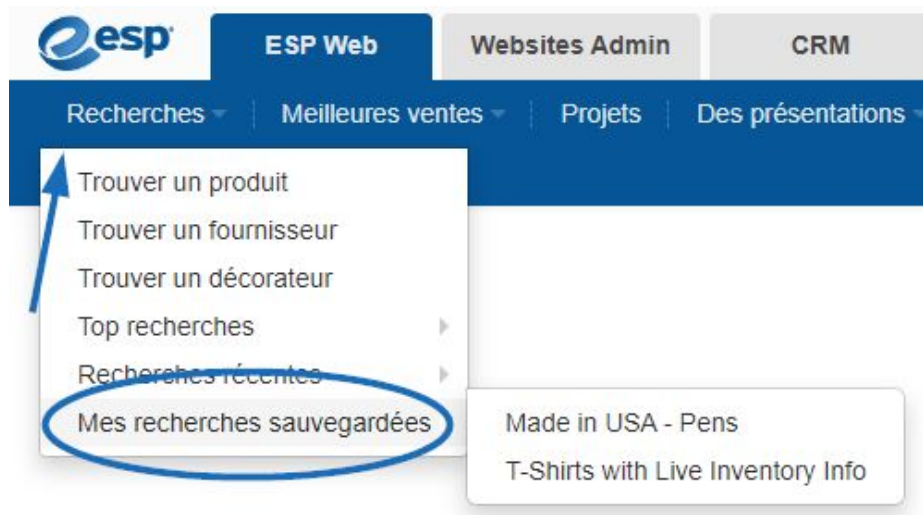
esp

ESP Web | Websites Admin | CRM

Recherches | Meilleures ventes | Projets | Des présentations

Trouver un produit
Trouver un fournisseur
Trouver un décorateur
Top recherches
Recherches récentes
Mes recherches sauvegardées

Made in USA - Pens
T-Shirts with Live Inventory Info